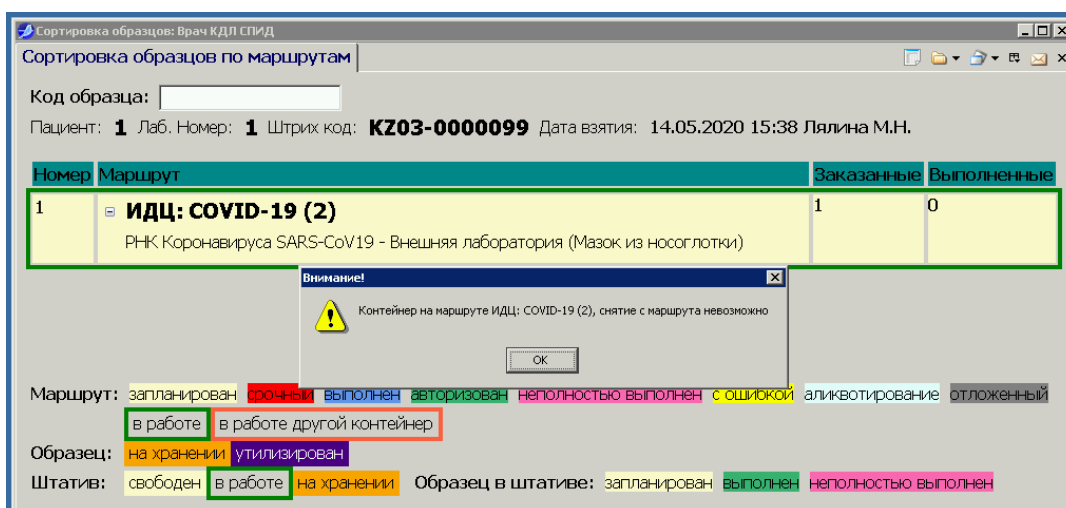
Сортировка образцов: Врач КДЛ СПИД

Сортировка образцов по маршрутам

Код образца:

Пациент: 1 Лаб. Номер: 1 Штрих код: KZ03-0000099 Дата взятия: 14.05.2020 15:38 Лялина М.Н.

| Номер | Маршрут | Заказанные | Выполненные |
|---|---|---|---|
| 1 | ИДЦ: COVID-19 (2) РНК Коронавируса SARS-CoV19 - Внешняя лаборатория (Мазок из носоглотки) | 1 | 0 |

Внимание!

Контейнер на маршруте ИДЦ: COVID-19 (2), снятие с маршрута невозможно

OK

Маршрут: запланирован срочный выполнен авторизован неполностью выполнен с ошибкой аликвотирование отложенный в работе в работе другой контейнер

Образец: на хранении утилизирован

Штатив: свободен в работе на хранении Образец в штативе: запланирован выполнен неполностью выполнен